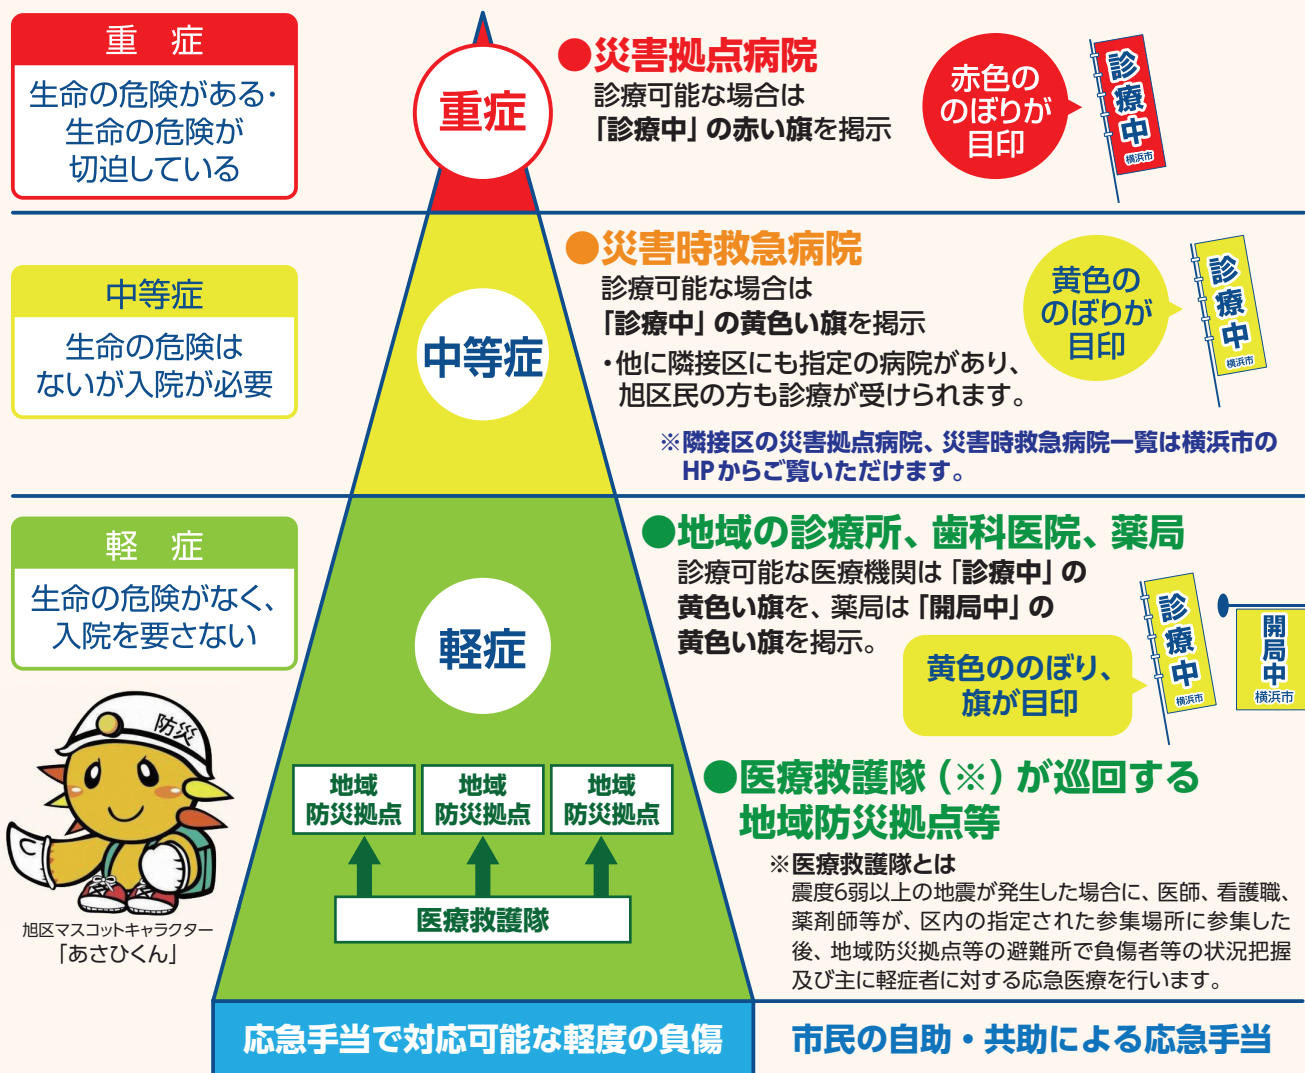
重　症

生命の危険がある・生命の危険が切迫している

重症

●災害拠点病院

診療可能な場合は「診療中」の赤い旗を掲示

赤色ののぼりが目印

診療中 横浜市

中等症

生命の危険はないが入院が必要

中等症

●災害時救急病院

診療可能な場合は「診療中」の黄色い旗を掲示

・他に隣接区にも指定の病院があり、旭区民の方も診療が受けられます。

黄色ののぼりが目印

診療中 横浜市

※隣接区の災害拠点病院、災害時救急病院一覧は横浜市のHPからご覧いただけます。

軽　症

生命の危険がなく、入院を要さない

軽症

●地域の診療所、歯科医院、薬局

診療可能な医療機関は「診療中」の黄色い旗を、薬局は「開局中」の黄色い旗を掲示。

黄色ののぼり、旗が目印

診療中 横浜市

開局中 横浜市

防災

旭区マスコットキャラクター「あさひくん」

地域防災拠点

地域防災拠点

地域防災拠点

医療救護隊

●医療救護隊（※）が巡回する地域防災拠点等

※医療救護隊とは

震度6弱以上の地震が発生した場合に、医師、看護職、薬剤師等が、区内の指定された参集場所に参集した後、地域防災拠点等の避難所で負傷者等の状況把握及び主に軽症者に対する応急医療を行います。

応急手当で対応可能な軽度の負傷

市民の自助・共助による応急手当